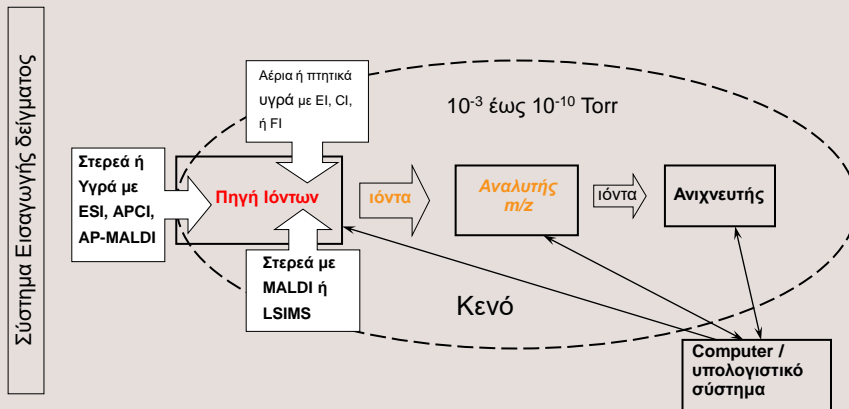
Σύστημα Εισαγωγής δείγματος

Αέρια ή πτητικά υγρά με EI, CI, ή FI

$10^{-3}$ έως $10^{-10}$ Torr

Στερεά ή Υγρά με ESI, APCI, AP-MALDI

Πηγή Ιόντων

ιόντα

Αναλυτής m/z

ιόντα

Ανιχνευτής

Στερεά με MALDI ή LSIMS

Κενό

Computer / υπολογιστικό σύστημα